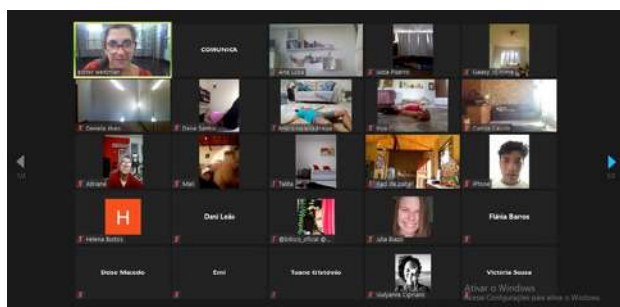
Ester Weitzman
COMUNICA
Ana Lúcia
Júlia Poetti
Valery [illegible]
Daniela Alves
Dana Santos
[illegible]
Yve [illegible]
Camila Caires
Adriane
Mali
Talita
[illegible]
iPhone
1/2
1/2
H
Helena Botto
Dani Leão
@bilica_oficial @...
Julia Baco
Flávia Barros
Dose Macedo
Emi
Tuane Trindade
Valyama Cipriani
Victoria Sousa
Ativar o Windows
Acesse Configurações para ativar o Windows.